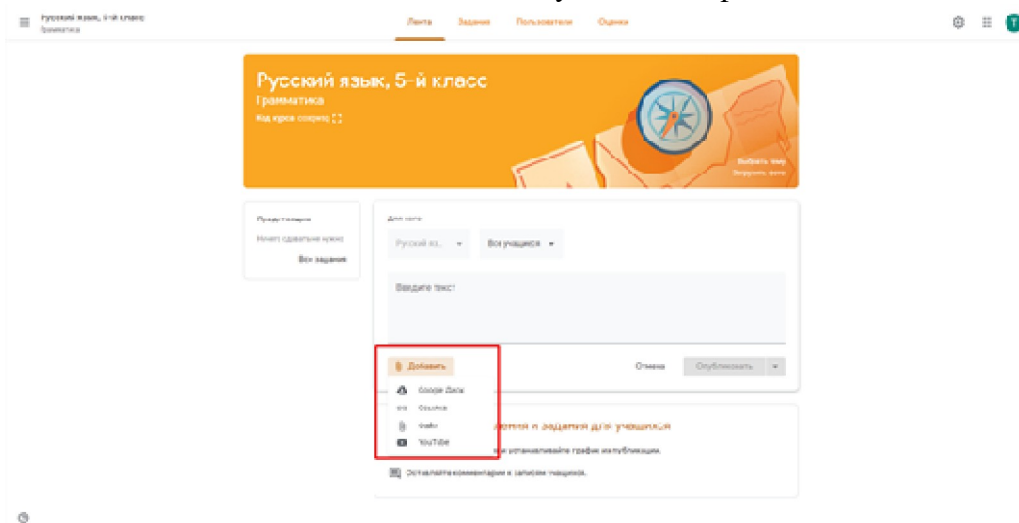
Русский язык, 5-й класс
Грамматика

Лента Задания Пользователи Оценки

Русский язык, 5-й класс
Грамматика
Код курса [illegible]

Выбрать тему
Загрузить фото

Предстоящие
Нечего сдавать на курсе
Все задания

Для кого
Русский яз... Все учащиеся

Введите текст

Добавить
Google Диск
Ссылка
Файл
YouTube

Отмена Опубликовать

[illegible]ления и задания для учащихся
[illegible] устанавливайте график их публикации.
Оставляйте комментарии к записям учащихся.